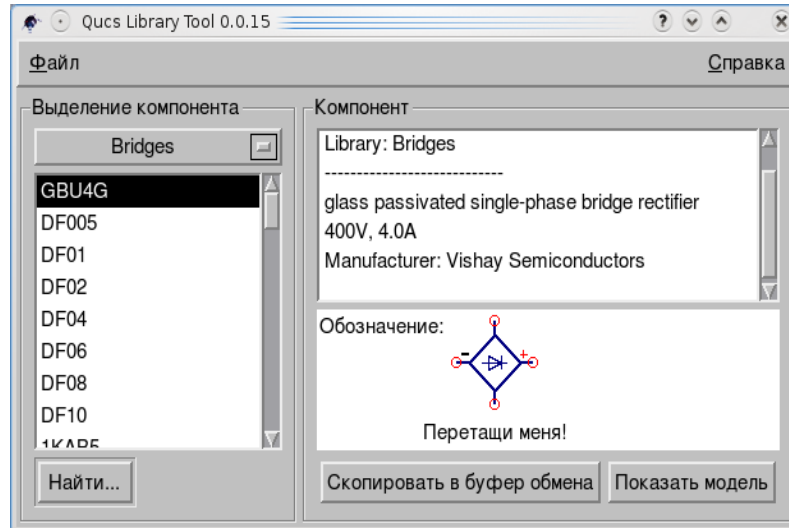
Qucs Library Tool 0.0.15

Файл

Справка

Выделение компонента

Bridges

GBU4G
DF005
DF01
DF02
DF04
DF06
DF08
DF10
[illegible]

Найти...

Компонент

Library: Bridges
----------------------------
glass passivated single-phase bridge rectifier
400V, 4.0A
Manufacturer: Vishay Semiconductors

Обозначение:

-
+

Перетащи меня!

Скопировать в буфер обмена

Показать модель